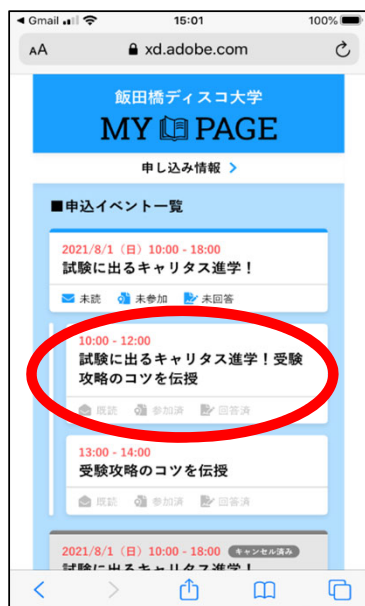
◀ Gmail 15:01 100%

AA xd.adobe.com

飯田橋ディスコ大学
MY PAGE

申し込み情報 >

■申込イベント一覧

2021/8/1（日）10:00 - 18:00
試験に出るキャリタス進学！

未読 未参加 未回答

10:00 - 12:00
試験に出るキャリタス進学！受験攻略のコツを伝授

既読 参加済 回答済

13:00 - 14:00
受験攻略のコツを伝授

既読 参加済 回答済

2021/8/1（日）10:00 - 18:00 キャンセル済み
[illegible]